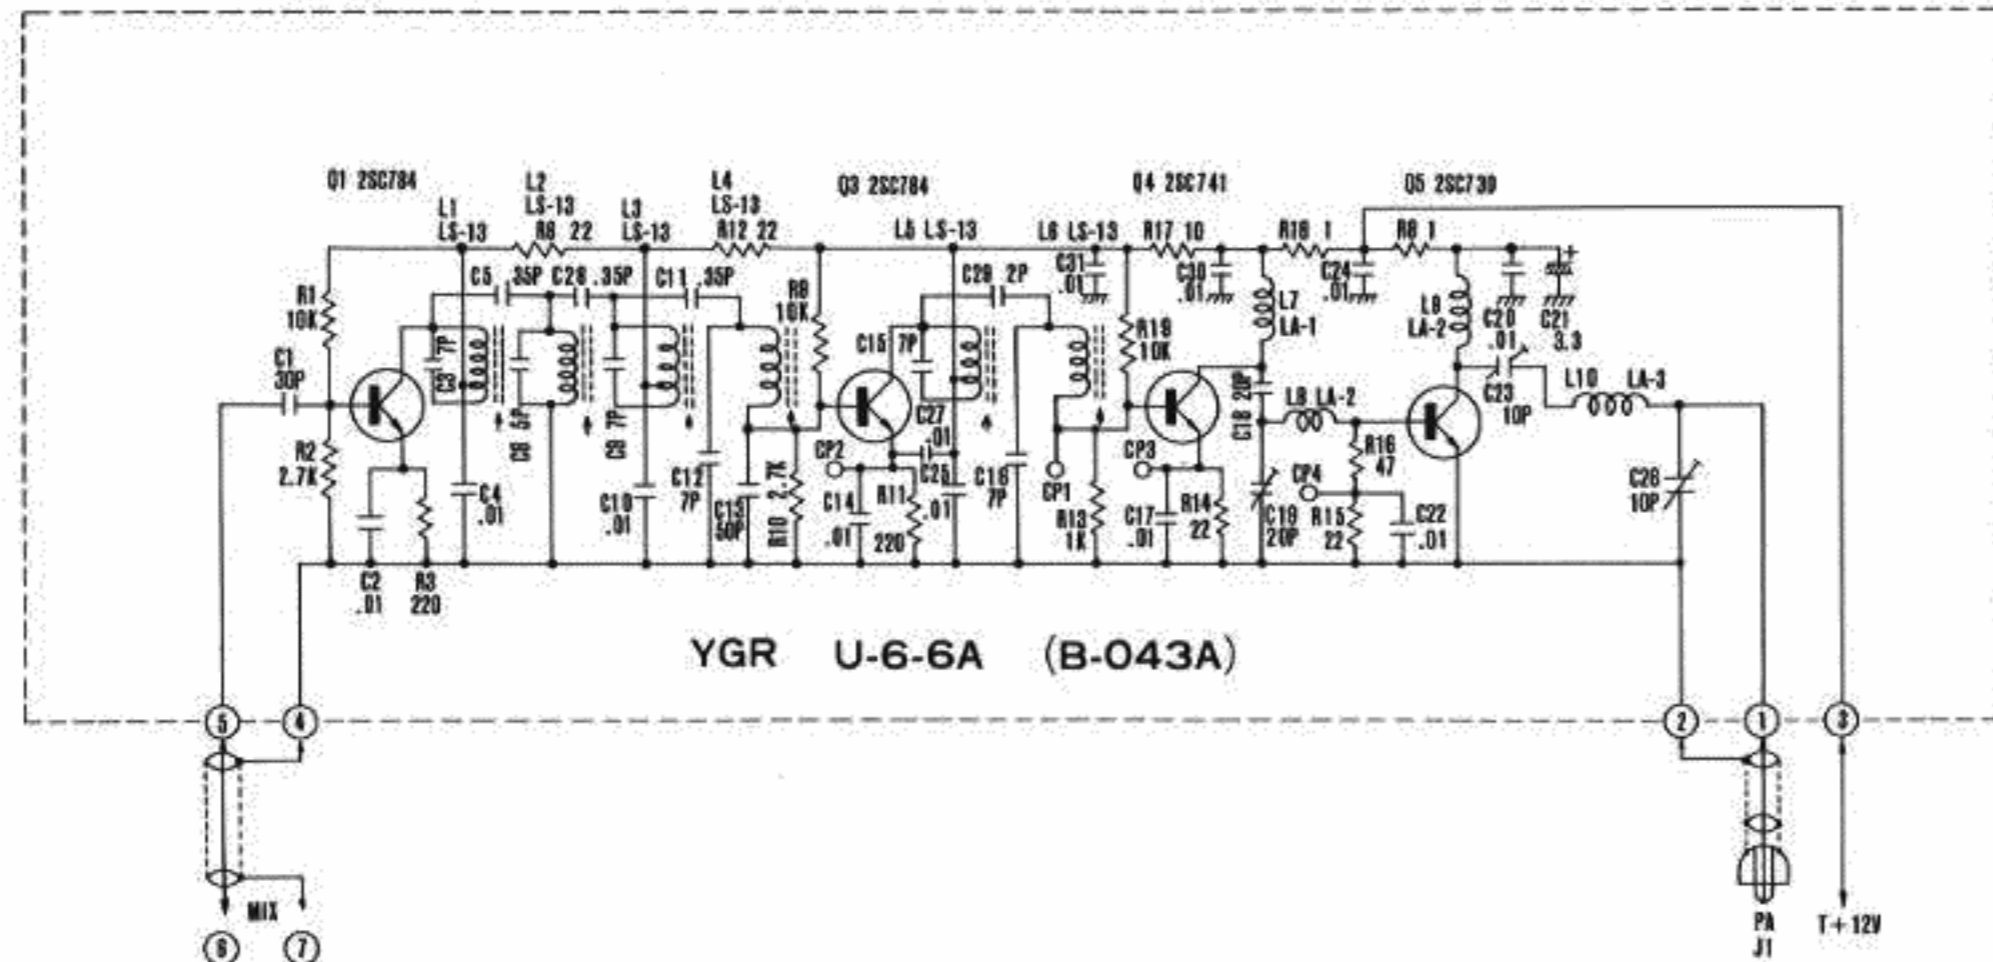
Q1 2SC784
L1 LS-13
L2 LS-13
R6 22
L3 LS-13
L4 LS-13
R12 22
Q3 2SC784
L5 LS-13
L6 LS-13
Q4 2SC741
R17 10
R18 1
Q5 2SC730
R8 1
C5 .35P
C28 .35P
C11 .35P
R9 10K
C29 2P
C31 .01
C30 .01
C24 .01
R1 10K
C1 30P
7P
23
29
7P
29
C15 7P
R19 10K
L7 LA-1
L9 LA-2
C20 .01
C21 3.3
C23 10P
L10 LA-3
R2 2.7K
C4 .01
C10 .01
C12 7P
C13 50P
R10 2.7K
CP2
C14 .01
R11 220
C27 .01
C25 .01
C16 7P
CP1
R13 1K
CP3
C17 .01
R14 22
C18 20P
L8 LA-2
R16 47
CP4
C19 20P
R15 22
C22 .01
C26 10P
C2 .01
R3 220
YGR U-6-6A (B-043A)
5
4
2
1
3
MIX
6
7
PA J1
T+12V